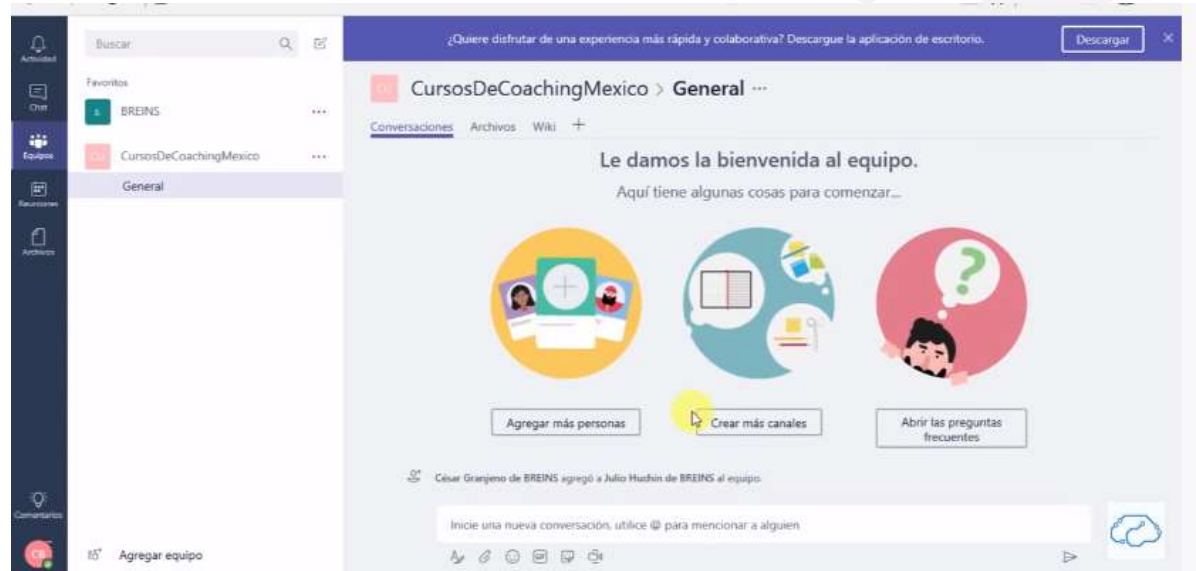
Actividad
Chat
Equipos
Reuniones
Archivos
Comentarios
CB

Buscar

Favoritos
B BREINS ...
CU CursosDeCoachingMexico ...
General

Agregar equipo

¿Quiere disfrutar de una experiencia más rápida y colaborativa? Descargue la aplicación de escritorio.
Descargar

CU CursosDeCoachingMexico > General ···

Conversaciones Archivos Wiki +

Le damos la bienvenida al equipo.
Aquí tiene algunas cosas para comenzar...

Agregar más personas
Crear más canales
Abrir las preguntas frecuentes

César Granjeno de BREINS agregó a Julio Huchin de BREINS al equipo.

Inicie una nueva conversación, utilice @ para mencionar a alguien